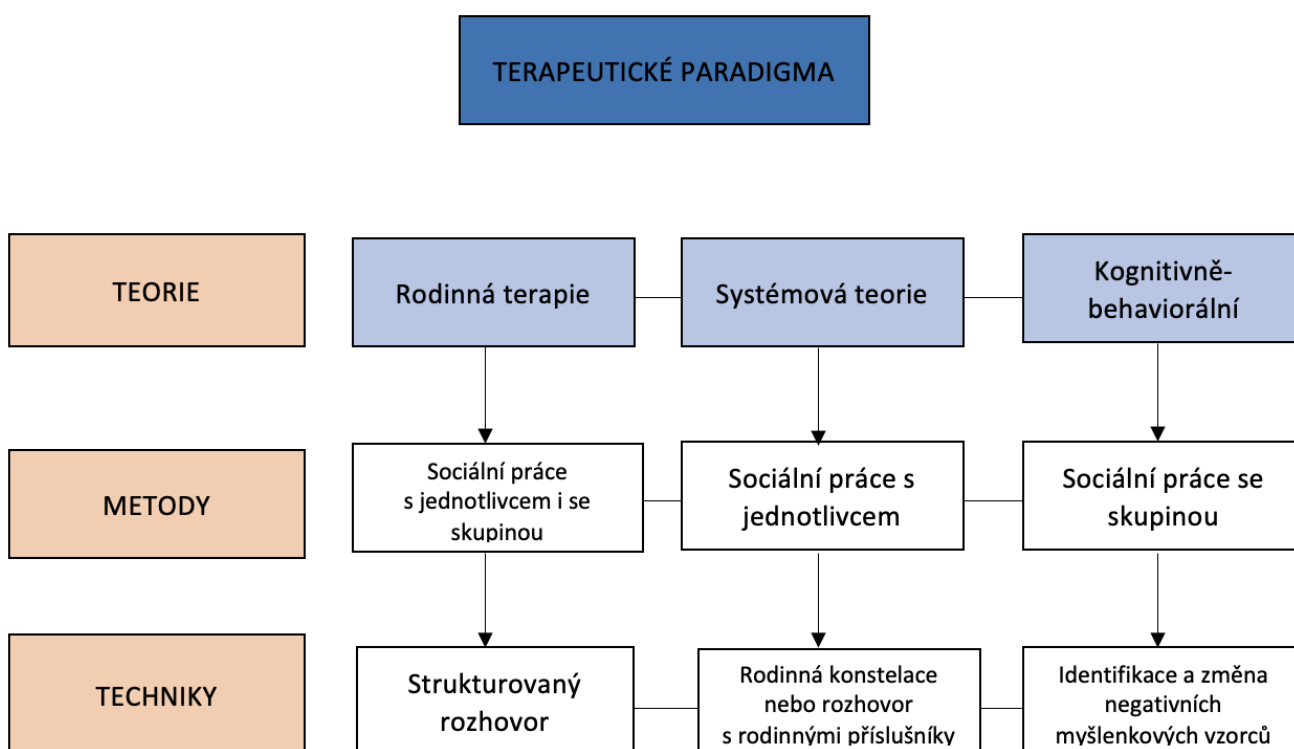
TERAPEUTICKÉ PARADIGMA

TEORIE

Rodinná terapie

Systémová teorie

Kognitivně-behaviorální

METODY

Sociální práce s jednotlivcem i se skupinou

Sociální práce s jednotlivcem

Sociální práce se skupinou

TECHNIKY

Strukturovaný rozhovor

Rodinná konstelace nebo rozhovor s rodinnými příslušníky

Identifikace a změna negativních myšlenkových vzorců